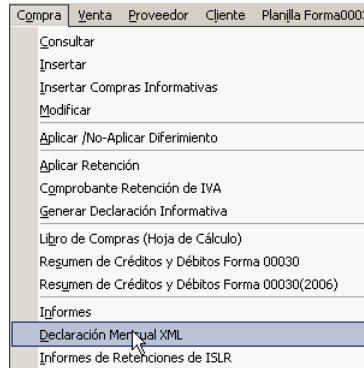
Compra Venta Proveedor Cliente Planilla Forma0003

Consultar
Insertar
Insertar Compras Informativas
Modificar
Aplicar /No-Aplicar Diferimiento
Aplicar Retención
Comprobante Retención de IVA
Generar Declaración Informativa
Libro de Compras (Hoja de Cálculo)
Resumen de Créditos y Débitos Forma 00030
Resumen de Créditos y Débitos Forma 00030(2006)
Informes
Declaración Mensual XML
Informes de Retenciones de ISLR